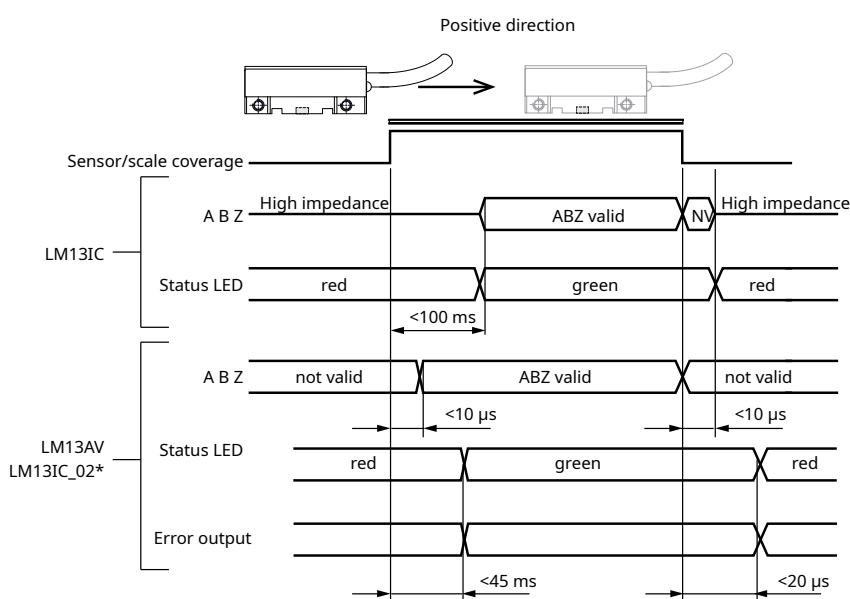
Positive direction

Sensor/scale coverage

LM13IC

A B Z High impedance ABZ valid NV High impedance

Status LED red green red

<100 ms

LM13AV
LM13IC_02*

A B Z not valid ABZ valid not valid

<10 µs <10 µs

Status LED red green red

Error output

<45 ms <20 µs